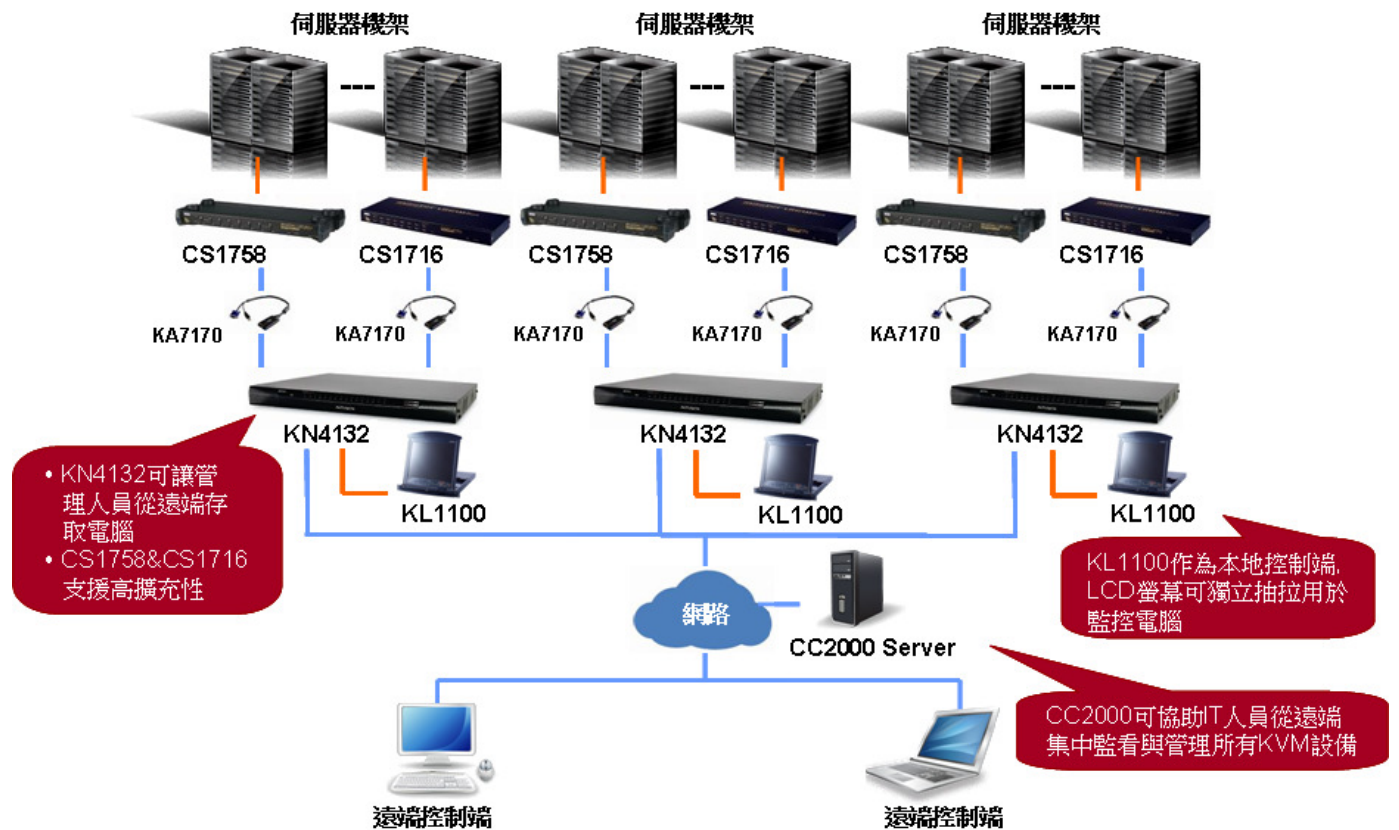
伺服器機架

伺服器機架

伺服器機架

CS1758 CS1716 CS1758 CS1716 CS1758 CS1716

KA7170 KA7170 KA7170 KA7170 KA7170 KA7170

KN4132 KN4132 KN4132

KL1100 KL1100 KL1100

• KN4132可讓管理人員從遠端存取電腦
• CS1758&CS1716支援高擴充性

KL1100作為本地控制端, LCD螢幕可獨立抽拉用於監控電腦

網路

CC2000 Server

CC2000可協助IT人員從遠端集中監看與管理所有KVM設備

遠端控制端

遠端控制端